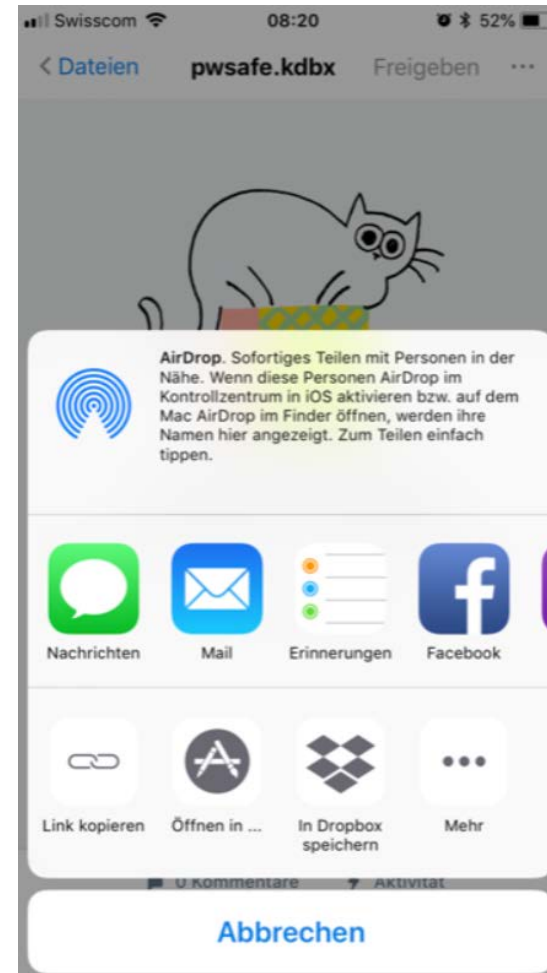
Swisscom 08:20 52%

< Dateien pwsafe.kdbx Freigeben ···

AirDrop. Sofortiges Teilen mit Personen in der Nähe. Wenn diese Personen AirDrop im Kontrollzentrum in iOS aktivieren bzw. auf dem Mac AirDrop im Finder öffnen, werden ihre Namen hier angezeigt. Zum Teilen einfach tippen.

Nachrichten
Mail
Erinnerungen
Facebook

Link kopieren
Öffnen in ...
In Dropbox speichern
Mehr

0 Kommentare
Aktivität

Abbrechen